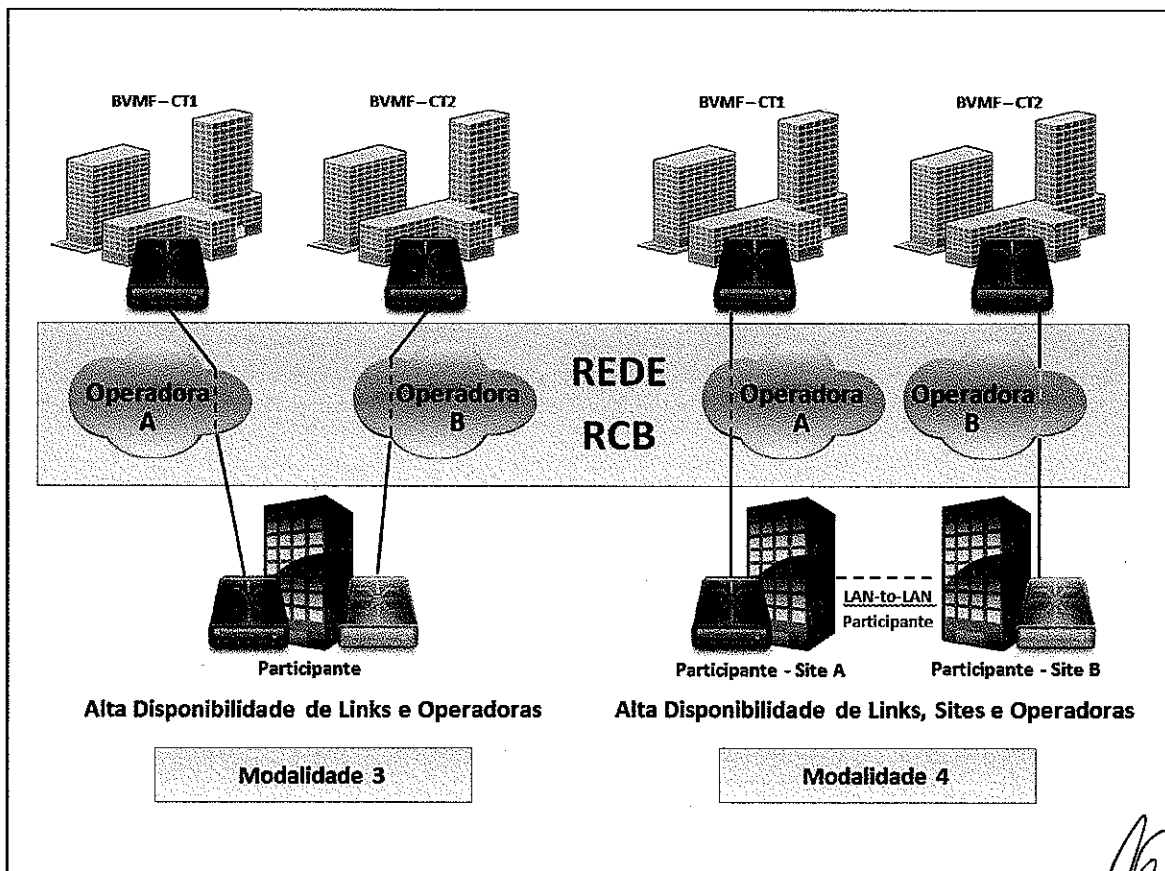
BVMF – CT1

BVMF – CT2

BVMF – CT1

BVMF – CT2

Operadora A

Operadora B

REDE RCB

Operadora A

Operadora B

Participante

LAN-to-LAN Participante

Participante - Site A

Participante - Site B

Alta Disponibilidade de Links e Operadoras

Alta Disponibilidade de Links, Sites e Operadoras

Modalidade 3

Modalidade 4